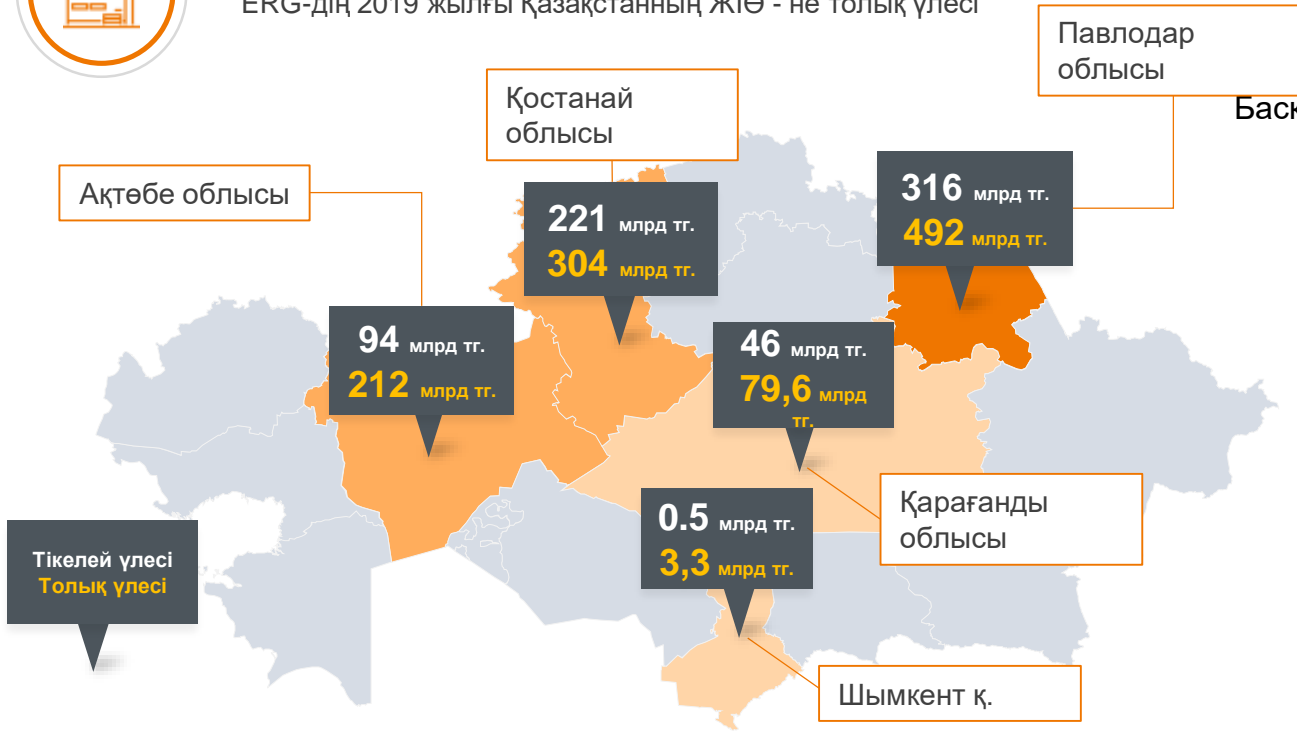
ERG-дің 2019 жылғы Қазақстанның ЖІӨ - не толық үлесі

Павлодар облысы

Баск

Қостанай облысы

Ақтөбе облысы

221 млрд тг.
304 млрд тг.

316 млрд тг.
492 млрд тг.

94 млрд тг.
212 млрд тг.

46 млрд тг.
79,6 млрд тг.

Қарағанды облысы

0.5 млрд тг.
3,3 млрд тг.

Тікелей үлесі
Толық үлесі

Шымкент қ.